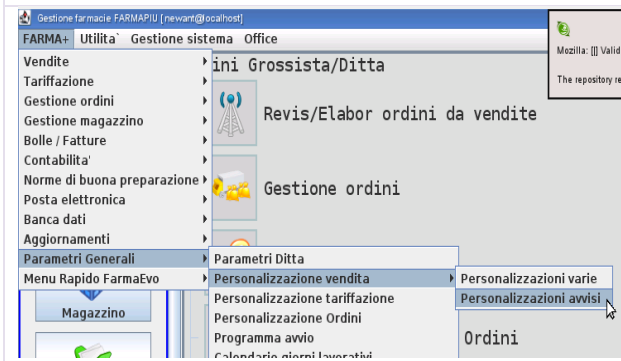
Gestione farmacie FARMAPIU [newant@localhost]

FARMA+ Utilita` Gestione sistema Office

Mozilla: [] Valid

The repository re

Vendite
Tariffazione
Gestione ordini
Gestione magazzino
Bolle / Fatture
Contabilita'
Norme di buona preparazione
Posta elettronica
Banca dati
Aggiornamenti
Parametri Generali
Menu Rapido FarmaEvo

ini Grossista/Ditta

Revis/Elabor ordini da vendite

Gestione ordini

Magazzino

Parametri Ditta
Personalizzazione vendita
Personalizzazione tariffazione
Personalizzazione Ordini
Programma avvio
Calendario giorni lavorativi

Personalizzazioni varie
Personalizzazioni avvisi

Ordini